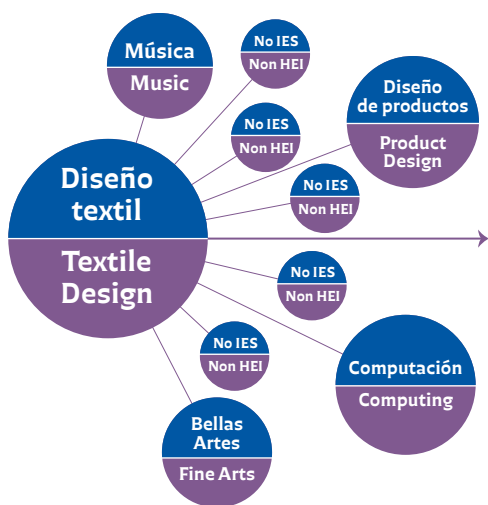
Música
Music

No IES
Non HEI

Diseño de productos
Product Design

No IES
Non HEI

No IES
Non HEI

Diseño textil
Textile Design

No IES
Non HEI

No IES
Non HEI

Computación
Computing

Bellas Artes
Fine Arts